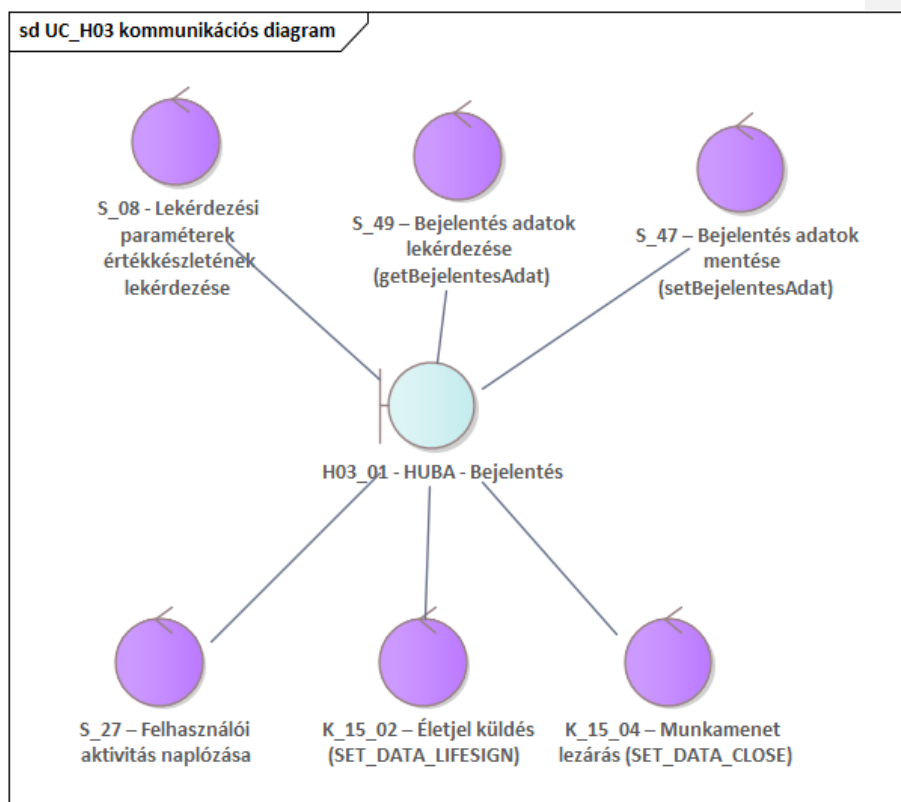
sd UC_H03 kommunikációs diagram

S_08 - Lekérdezési paraméterek értékkészletének lekérdezése

S_49 – Bejelentés adatok lekérdezése (getBejelentesAdat)

S_47 – Bejelentés adatok mentése (setBejelentesAdat)

H03_01 - HUBA - Bejelentés

S_27 – Felhasználói aktivitás naplózása

K_15_02 – Életjel küldés (SET_DATA_LIFESIGN)

K_15_04 – Munkamenet lezárás (SET_DATA_CLOSE)